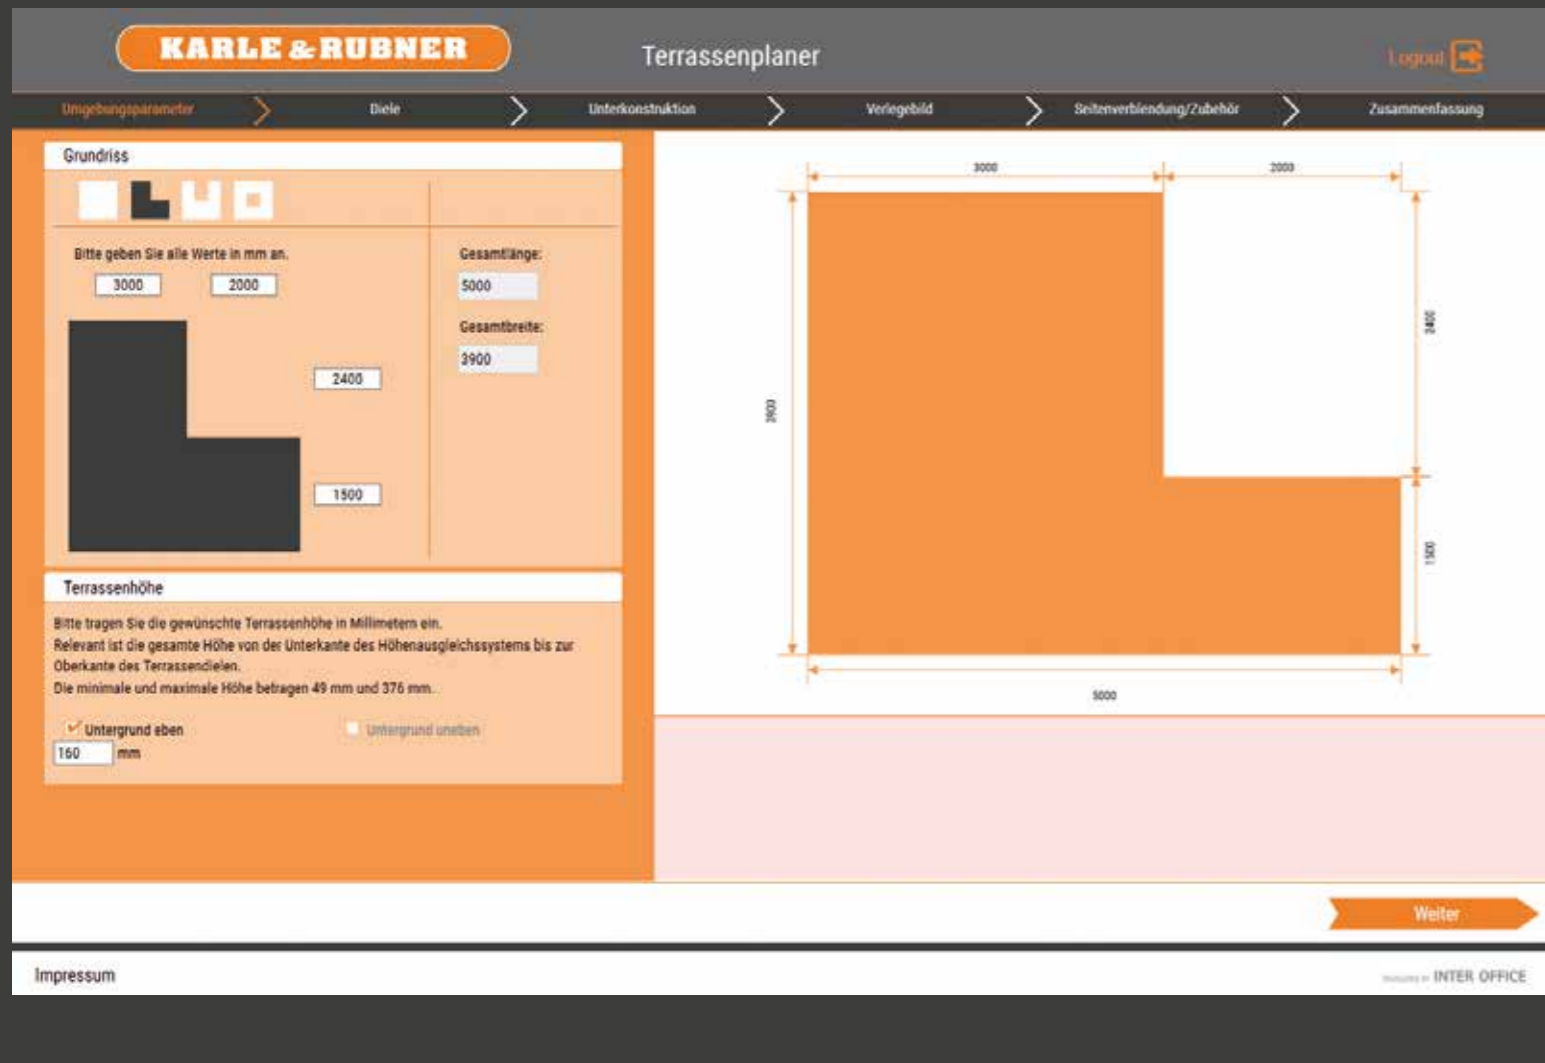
KARLE & RUBNER

Terrassenplaner

Logout

Umgebungsparameter > Diele > Unterkonstruktion > Verlegebild > Seitenverblendung/Zubehör > Zusammenfassung

Grundriss

Bitte geben Sie alle Werte in mm an.

3000 2000

2400

1500

Gesamtlänge:

5000

Gesamtbreite:

3900

Terrassenhöhe

Bitte tragen Sie die gewünschte Terrassenhöhe in Millimetern ein.
Relevant ist die gesamte Höhe von der Unterkante des Höhenausgleichssystems bis zur Oberkante des Terrassendielen.
Die minimale und maximale Höhe betragen 49 mm und 376 mm.

Untergrund eben

Untergrund uneben

160 mm

3000

2000

2400

3900

1500

5000

Weiter

Impressum

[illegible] INTER OFFICE